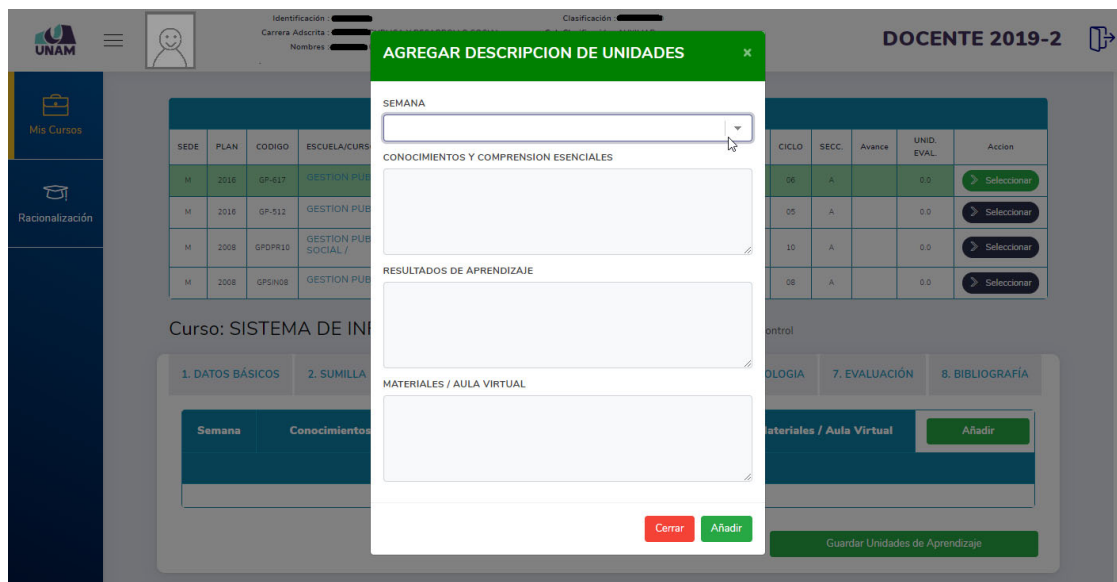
UNAM

Identificación :
Carrera Adscrita :
Nombres :

Clasificación :

DOCENTE 2019-2

Mis Cursos

Racionalización

| SEDE | PLAN | CODIGO | ESCUELA/CURSO | CICLO | SECC. | Avance | UNID. EVAL. | Accion |
|---|---|---|---|---|---|---|---|---|
| M | 2016 | GP-617 | GESTION PUB | 06 | A | | 0.0 | Seleccionar |
| M | 2016 | GP-512 | GESTION PUB | 05 | A | | 0.0 | Seleccionar |
| M | 2008 | GPDPR10 | GESTION PUB SOCIAL / | 10 | A | | 0.0 | Seleccionar |
| M | 2008 | GPSIN08 | GESTION PUB | 08 | A | | 0.0 | Seleccionar |

Curso: SISTEMA DE INF

ontrol

1. DATOS BÁSICOS
2. SUMILLA
OLOGIA
7. EVALUACIÓN
8. BIBLIOGRAFÍA

Semana
Conocimientos
lateriales / Aula Virtual
Añadir

Guardar Unidades de Aprendizaje

AGREGAR DESCRIPCION DE UNIDADES ×

SEMANA

CONOCIMIENTOS Y COMPRENSION ESENCIALES

RESULTADOS DE APRENDIZAJE

MATERIALES / AULA VIRTUAL

Cerrar
Añadir